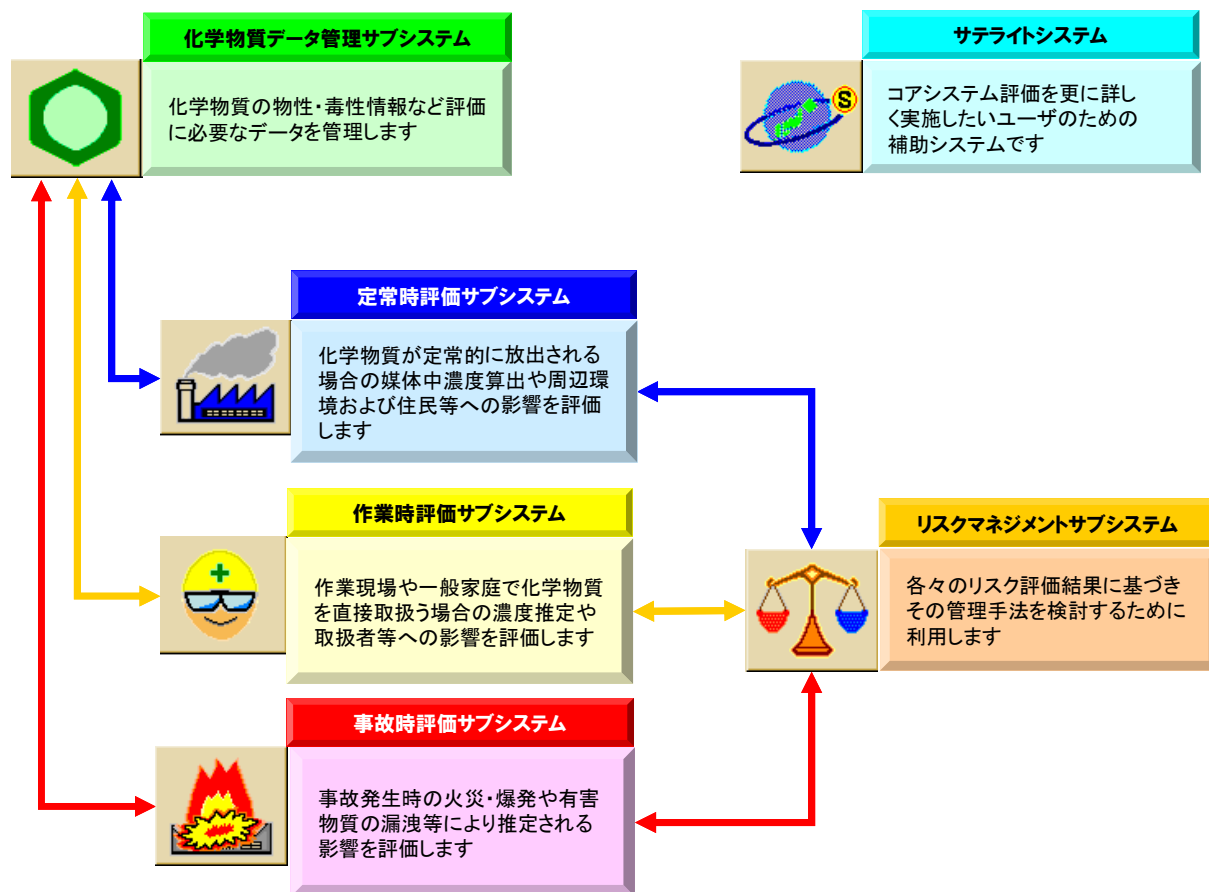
化学物質データ管理サブシステム

化学物質の物性・毒性情報など評価に必要なデータを管理します

サテライトシステム

S

コアシステム評価を更に詳しく実施したいユーザのための補助システムです

定常時評価サブシステム

化学物質が定常的に放出される場合の媒体中濃度算出や周辺環境および住民等への影響を評価します

作業時評価サブシステム

作業現場や一般家庭で化学物質を直接取扱う場合の濃度推定や取扱者等への影響を評価します

リスクマネジメントサブシステム

各々のリスク評価結果に基づきその管理手法を検討するために利用します

事故時評価サブシステム

事故発生時の火災・爆発や有害物質の漏洩等により推定される影響を評価します